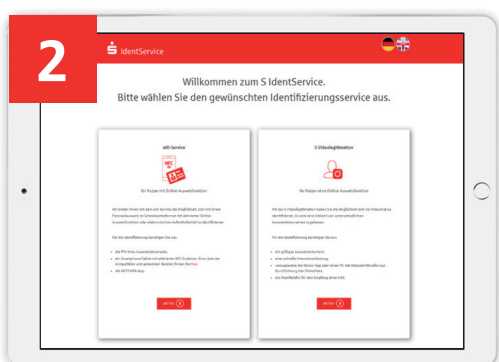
2

IdentService

Willkommen zum S IdentService.
Bitte wählen Sie den gewünschten Identifizierungsservice aus.

eID-Service

für Nutzer mit Online-Ausweisfunktion

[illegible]

S Videolegitimation

für Nutzer ohne Online-Ausweisfunktion

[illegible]